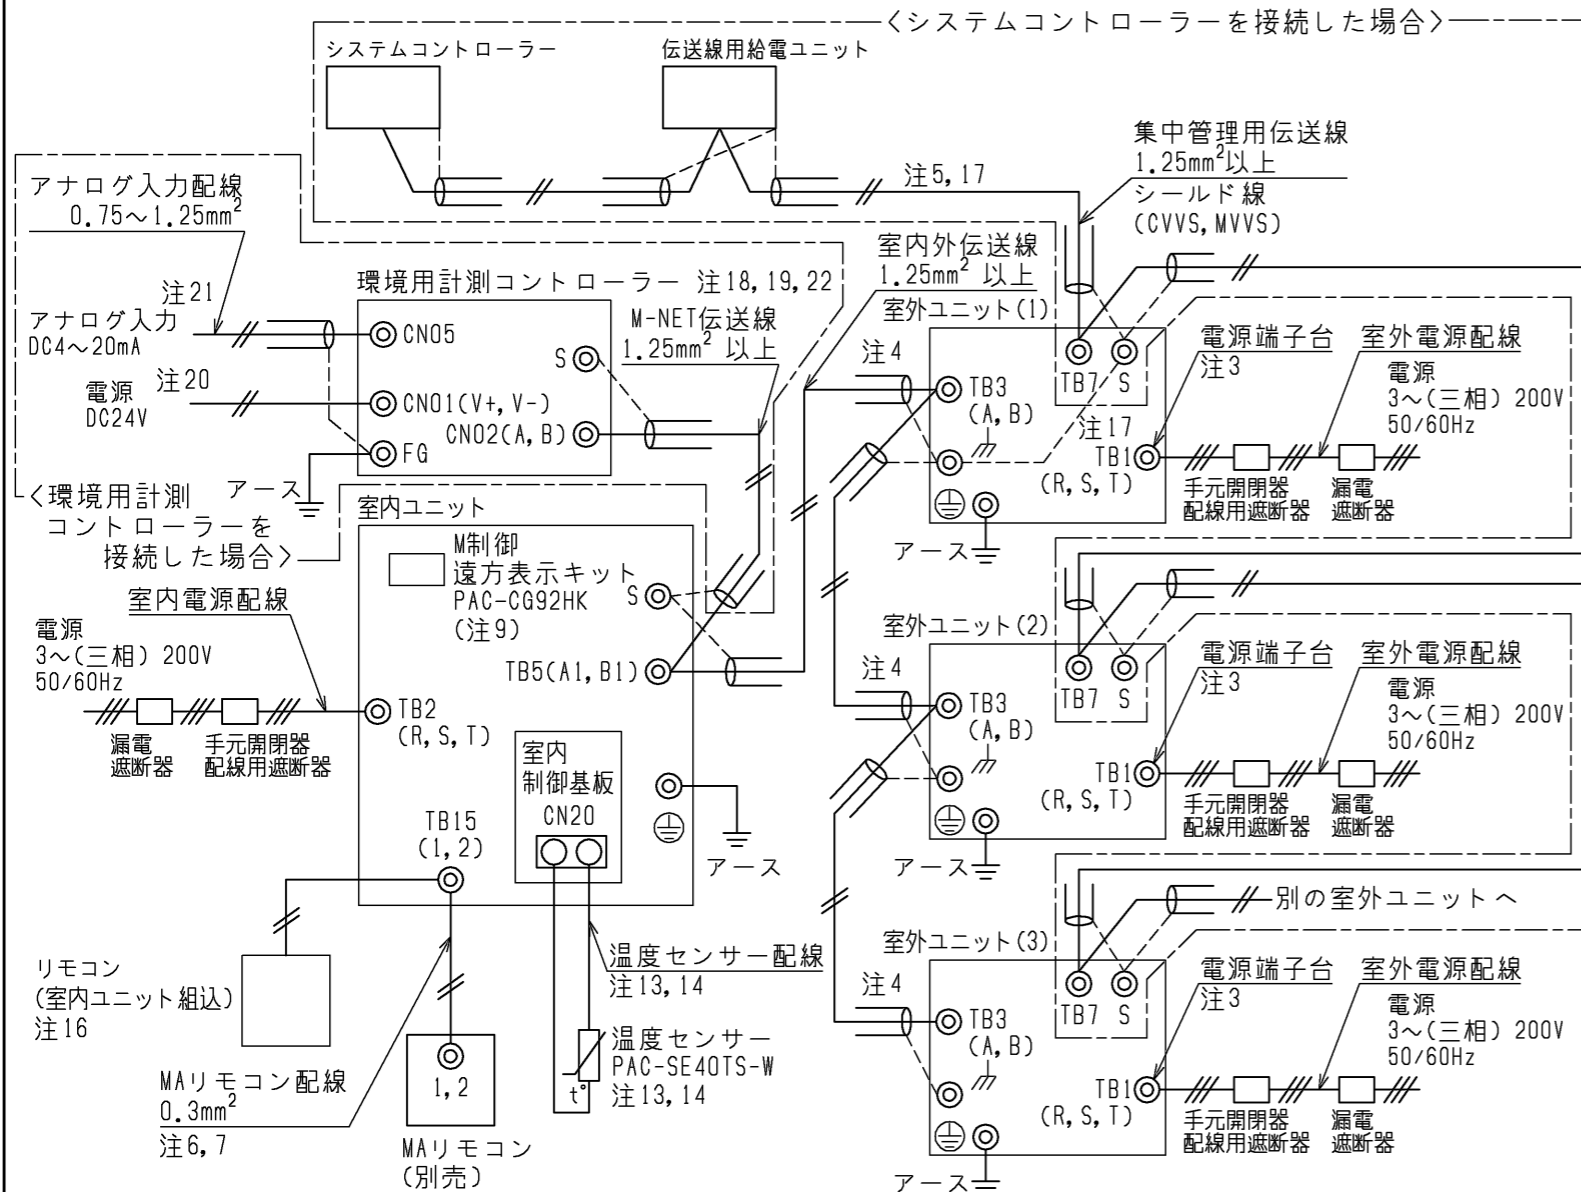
〈システムコントローラーを接続した場合〉
システムコントローラー
伝送線用給電ユニット
集中管理用伝送線
$1.25mm^2$以上
シールド線
(CVVS, MVVS)
注5, 17
アナログ入力配線
$0.75〜1.25mm^2$
注21
アナログ入力
DC4〜20mA
電源
DC24V
注20
環境用計測コントローラー 注18, 19, 22
CN05
CN01(V+, V-)
FG
S
CN02(A, B)
M-NET伝送線
$1.25mm^2$ 以上
室内外伝送線
$1.25mm^2$ 以上
アース
〈環境用計測コントローラーを接続した場合〉
室内ユニット
M制御
遠方表示キット
PAC-CG92HK
(注9)
S
TB5(A1, B1)
室内電源配線
電源
3〜(三相) 200V
50/60Hz
TB2
(R, S, T)
漏電遮断器
手元開閉器
配線用遮断器
室内
制御基板
CN20
アース
TB15
(1, 2)
リモコン
(室内ユニット組込)
注16
MAリモコン配線
$0.3mm^2$
注6, 7
1, 2
MAリモコン
(別売)
温度センサー配線
注13, 14
温度センサー
PAC-SE40TS-W
注13, 14
t°
室外ユニット(1)
注4
TB3
(A, B)
TB7
S
注17
電源端子台
注3
室外電源配線
電源
3〜(三相) 200V
50/60Hz
TB1
(R, S, T)
手元開閉器
配線用遮断器
漏電
遮断器
アース
室外ユニット(2)
注4
TB3
(A, B)
TB7
S
電源端子台
注3
室外電源配線
電源
3〜(三相) 200V
50/60Hz
TB1
(R, S, T)
手元開閉器
配線用遮断器
漏電
遮断器
アース
別の室外ユニットへ
室外ユニット(3)
注4
TB3
(A, B)
TB7
S
電源端子台
注3
室外電源配線
電源
3〜(三相) 200V
50/60Hz
TB1
(R, S, T)
手元開閉器
配線用遮断器
漏電
遮断器
アース